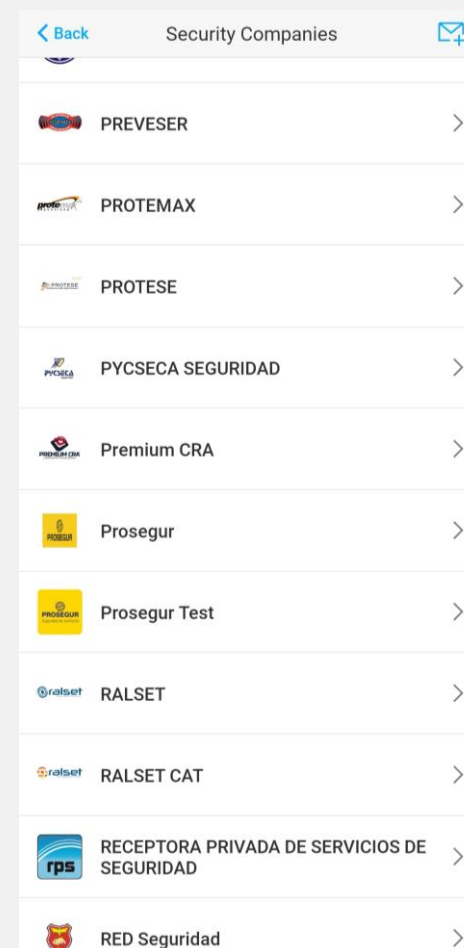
Back

Security Companies

PREVESER

protemax PROTEMAX

PROTESE PROTESE

PYCSECA PYCSECA SEGURIDAD

PREMIUM CRA Premium CRA

PROSEGUR Prosegur

PROSEGUR Prosegur Test

ralset RALSET

ralset RALSET CAT

rps RECEPTORA PRIVADA DE SERVICIOS DE SEGURIDAD

RED Seguridad